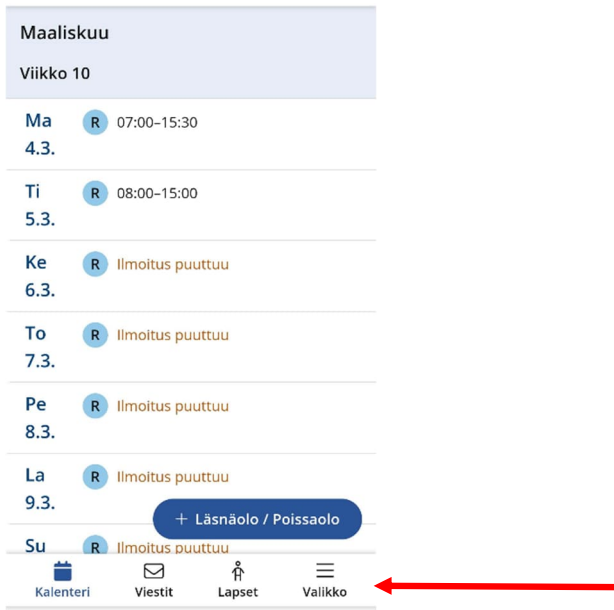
Maaliskuu

Viikko 10

Ma 4.3. R 07:00–15:30

Ti 5.3. R 08:00–15:00

Ke 6.3. R Ilmoitus puuttuu

To 7.3. R Ilmoitus puuttuu

Pe 8.3. R Ilmoitus puuttuu

La 9.3. R Ilmoitus puuttuu

Su R Ilmoitus puuttuu

+ Läsnäolo / Poissaolo

Kalenteri Viestit Lapset Valikko